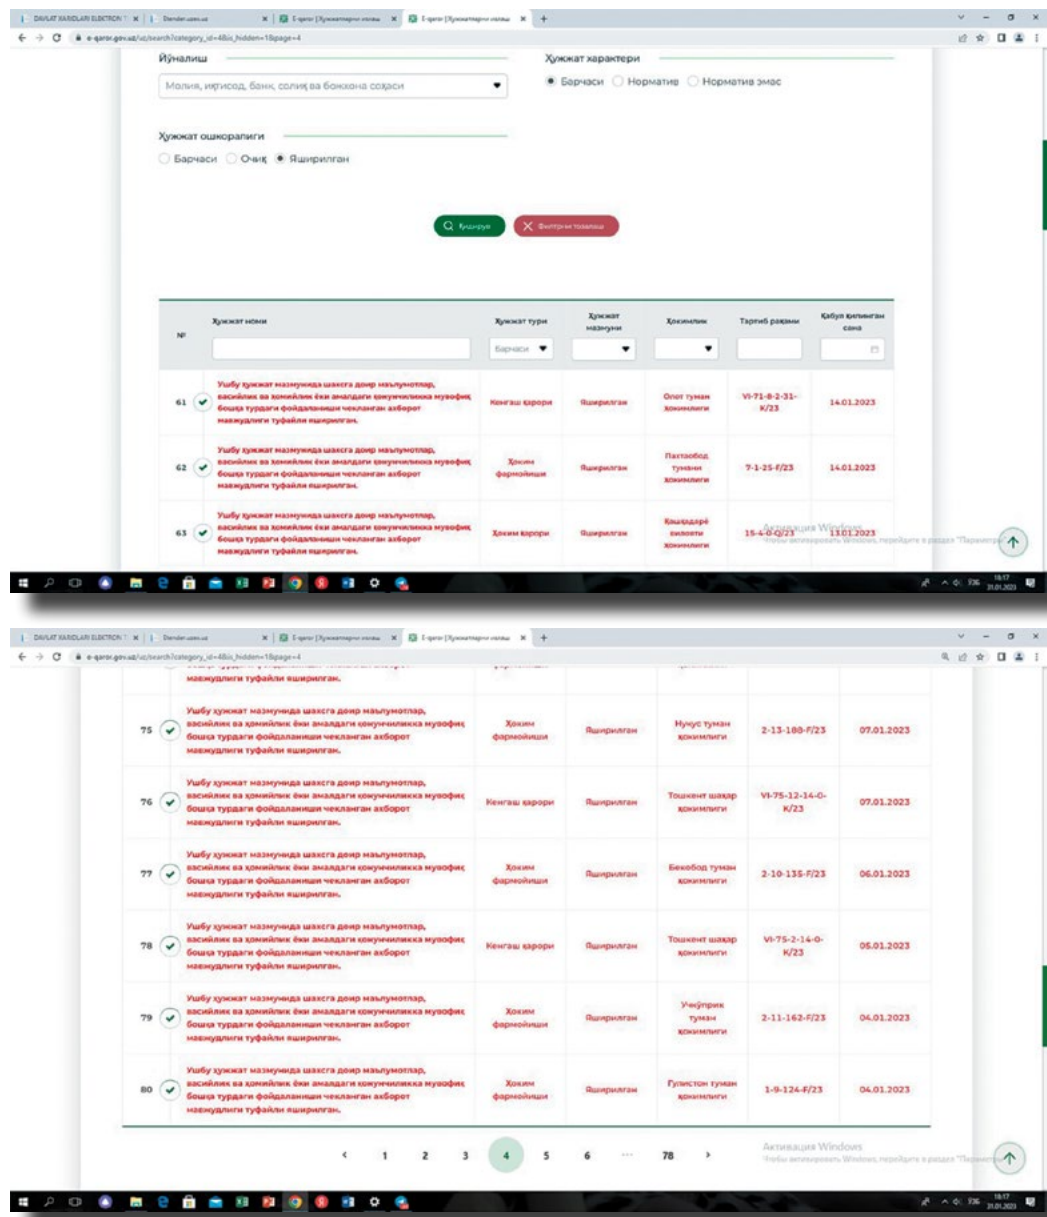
DAVLAT XARIDLARI ELEKTRON | Davlat.uzex.uz | E-qaror [Хужжатларни излаш] | E-qaror [Хужжатларни излаш]

e-qaror.gov.uz/uz/search?category_id=4&is_hidden=1&page=4

Йўналиш

Молия, иқтисод, банк, солиқ ва божхона соҳаси

Ҳужжат характери

Барчаси Норматив Норматив эмас

Ҳужжат ошкоралиги

Барчаси Очиқ Яширилган

Қидириш Филтрни тозалаш

| № | Ҳужжат номи | Ҳужжат тури | Ҳужжат мазмуни | Ҳокимлик | Тартиб рақами | Қабул қилинган сана |
|---|---|---|---|---|---|---|
| | | Барчаси | | | | |
| 61 | Ушбу ҳужжат мазмунида шахсга доир маълумотлар, васийлик ва ҳомийлик ёки амалдаги қонунчиликка мувофиқ бошқа турдаги фойдаланиши чекланган ахборот мавжудлиги туфайли яширилган. | Кенгаш қарори | Яширилган | Олот туман ҳокимлиги | VI-71-8-2-31-К/23 | 14.01.2023 |
| 62 | Ушбу ҳужжат мазмунида шахсга доир маълумотлар, васийлик ва ҳомийлик ёки амалдаги қонунчиликка мувофиқ бошқа турдаги фойдаланиши чекланган ахборот мавжудлиги туфайли яширилган. | Ҳоким фармойиши | Яширилган | Пахтаобод тумани ҳокимлиги | 7-1-25-F/23 | 14.01.2023 |
| 63 | Ушбу ҳужжат мазмунида шахсга доир маълумотлар, васийлик ва ҳомийлик ёки амалдаги қонунчиликка мувофиқ бошқа турдаги фойдаланиши чекланган ахборот мавжудлиги туфайли яширилган. | Ҳоким қарори | Яширилган | Қашқадарё вилояти ҳокимлиги | 15-4-0-Q/23 | 13.01.2023 |

Активация Windows
Чтобы активировать Windows, перейдите в раздел "Параметры".

18:17 31.01.2023

DAVLAT XARIDLARI ELEKTRON | Davlat.uzex.uz | E-qaror [Хужжатларни излаш] | E-qaror [Хужжатларни излаш]

e-qaror.gov.uz/uz/search?category_id=4&is_hidden=1&page=4

мавжудлиги туфайли яширилган.

| № | Ҳужжат номи | Ҳужжат тури | Ҳужжат мазмуни | Ҳокимлик | Тартиб рақами | Қабул қилинган сана |
|---|---|---|---|---|---|---|
| 75 | Ушбу ҳужжат мазмунида шахсга доир маълумотлар, васийлик ва ҳомийлик ёки амалдаги қонунчиликка мувофиқ бошқа турдаги фойдаланиши чекланган ахборот мавжудлиги туфайли яширилган. | Ҳоким фармойиши | Яширилган | Нукус туман ҳокимлиги | 2-13-180-F/23 | 07.01.2023 |
| 76 | Ушбу ҳужжат мазмунида шахсга доир маълумотлар, васийлик ва ҳомийлик ёки амалдаги қонунчиликка мувофиқ бошқа турдаги фойдаланиши чекланган ахборот мавжудлиги туфайли яширилган. | Кенгаш қарори | Яширилган | Тошкент шаҳар ҳокимлиги | VI-75-12-14-0-К/23 | 07.01.2023 |
| 77 | Ушбу ҳужжат мазмунида шахсга доир маълумотлар, васийлик ва ҳомийлик ёки амалдаги қонунчиликка мувофиқ бошқа турдаги фойдаланиши чекланган ахборот мавжудлиги туфайли яширилган. | Ҳоким фармойиши | Яширилган | Бекобод туман ҳокимлиги | 2-10-135-F/23 | 06.01.2023 |
| 78 | Ушбу ҳужжат мазмунида шахсга доир маълумотлар, васийлик ва ҳомийлик ёки амалдаги қонунчиликка мувофиқ бошқа турдаги фойдаланиши чекланган ахборот мавжудлиги туфайли яширилган. | Кенгаш қарори | Яширилган | Тошкент шаҳар ҳокимлиги | VI-75-2-14-0-К/23 | 05.01.2023 |
| 79 | Ушбу ҳужжат мазмунида шахсга доир маълумотлар, васийлик ва ҳомийлик ёки амалдаги қонунчиликка мувофиқ бошқа турдаги фойдаланиши чекланган ахборот мавжудлиги туфайли яширилган. | Ҳоким фармойиши | Яширилган | Учқўприк тумани ҳокимлиги | 2-11-162-F/23 | 04.01.2023 |
| 80 | Ушбу ҳужжат мазмунида шахсга доир маълумотлар, васийлик ва ҳомийлик ёки амалдаги қонунчиликка мувофиқ бошқа турдаги фойдаланиши чекланган ахборот мавжудлиги туфайли яширилган. | Ҳоким фармойиши | Яширилган | Гулистон туман ҳокимлиги | 1-9-124-F/23 | 04.01.2023 |

‹ 1 2 3 4 5 6 ··· 78 ›

Активация Windows
Чтобы активировать Windows, перейдите в раздел "Параметры".

18:17 31.01.2023